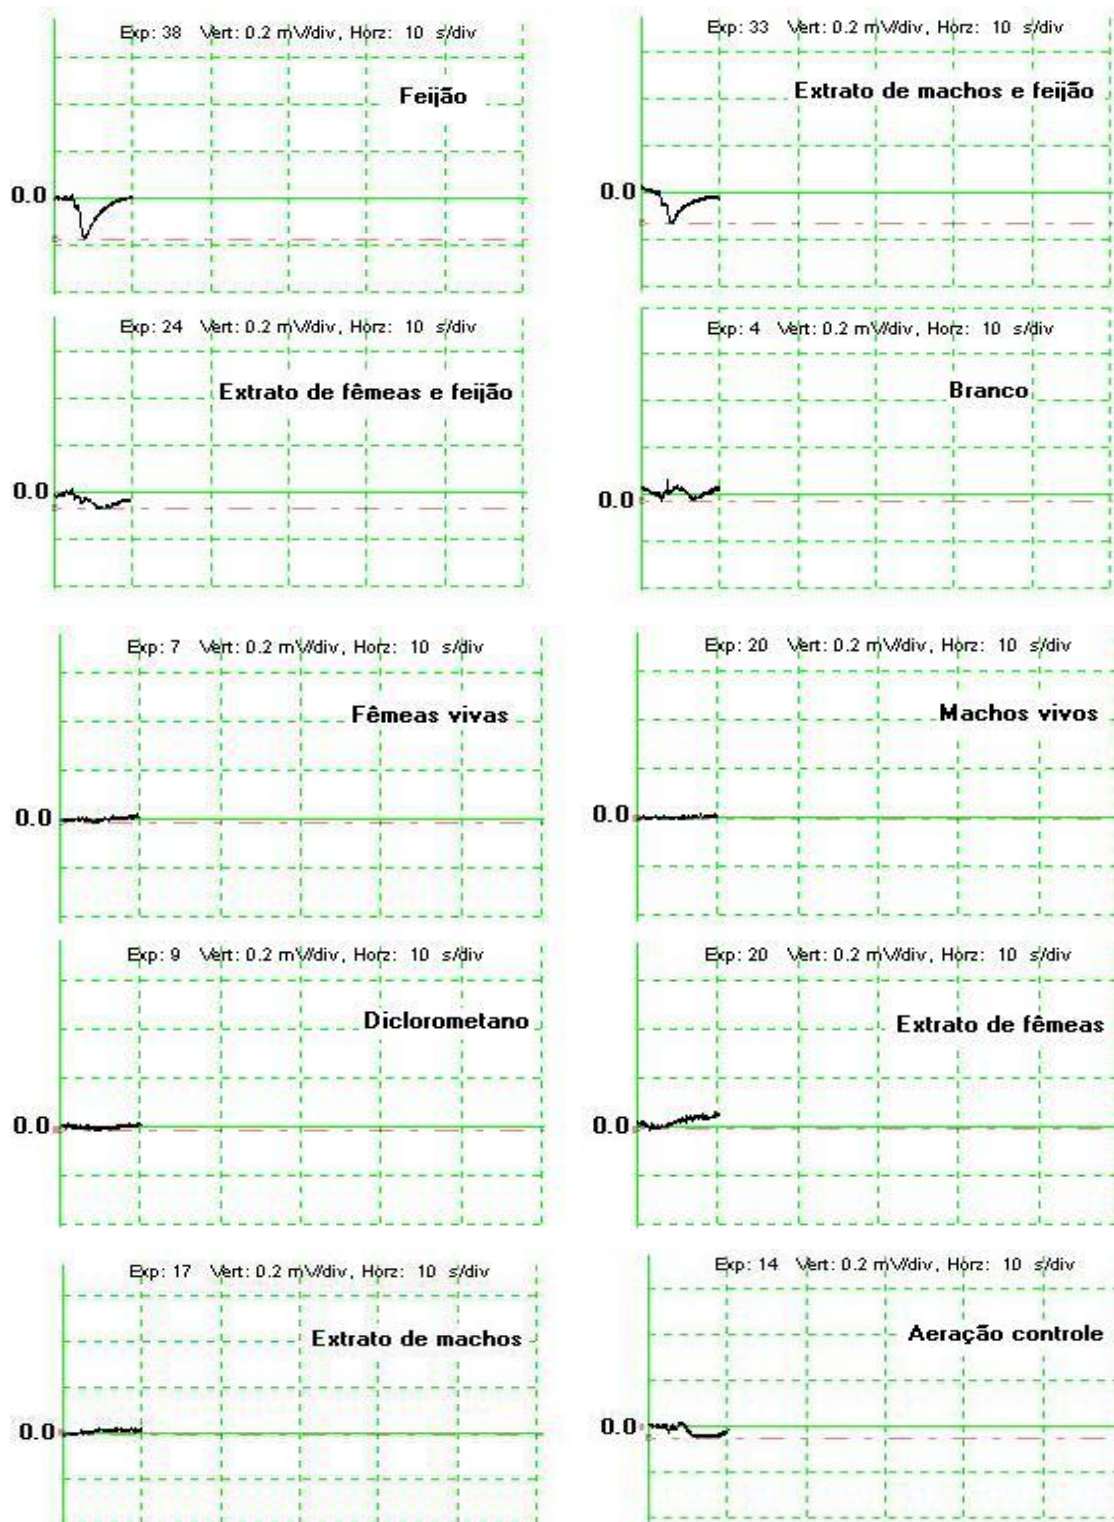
Exp: 38 Vert: 0.2 mV/div, Horz: 10 s/div

Feijão

0.0

Exp: 33 Vert: 0.2 mV/div, Horz: 10 s/div

Extrato de machos e feijão

0.0

Exp: 24 Vert: 0.2 mV/div, Horz: 10 s/div

Extrato de fêmeas e feijão

0.0

Exp: 4 Vert: 0.2 mV/div, Horz: 10 s/div

Branco

0.0

Exp: 7 Vert: 0.2 mV/div, Horz: 10 s/div

Fêmeas vivas

0.0

Exp: 20 Vert: 0.2 mV/div, Horz: 10 s/div

Machos vivos

0.0

Exp: 9 Vert: 0.2 mV/div, Horz: 10 s/div

Diclorometano

0.0

Exp: 20 Vert: 0.2 mV/div, Horz: 10 s/div

Extrato de fêmeas

0.0

Exp: 17 Vert: 0.2 mV/div, Horz: 10 s/div

Extrato de machos

0.0

Exp: 14 Vert: 0.2 mV/div, Horz: 10 s/div

Aeração controle

0.0